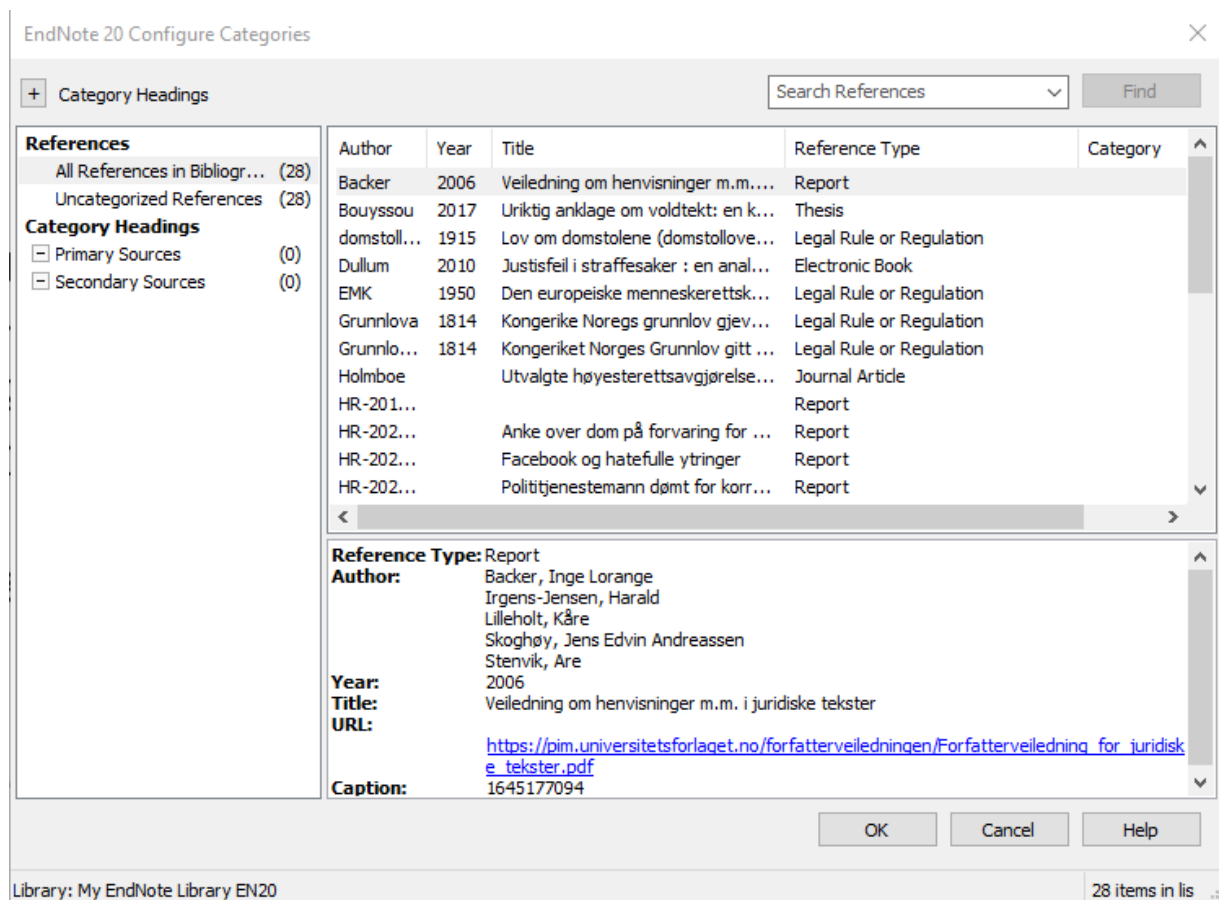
EndNote 20 Configure Categories

+ Category Headings

Search References

Find

References
All References in Bibliogr... (28)
Uncategorized References (28)
Category Headings
Primary Sources (0)
Secondary Sources (0)

| Author | Year | Title | Reference Type | Category |
|---|---|---|---|---|
| Backer | 2006 | Veiledning om henvisninger m.m.... | Report | |
| Bouyssou | 2017 | Uriktig anklage om voldtekt: en k... | Thesis | |
| domstoll... | 1915 | Lov om domstolene (domstollove... | Legal Rule or Regulation | |
| Dullum | 2010 | Justisfeil i straffesaker : en anal... | Electronic Book | |
| EMK | 1950 | Den europeiske menneskerettsk... | Legal Rule or Regulation | |
| Grunnlova | 1814 | Kongerike Noregs grunnlov gjev... | Legal Rule or Regulation | |
| Grunnlo... | 1814 | Kongeriket Norges Grunnlov gitt ... | Legal Rule or Regulation | |
| Holmboe | | Utvalgte høyesterettsavgjørelse... | Journal Article | |
| HR-201... | | | Report | |
| HR-202... | | Anke over dom på forvaring for ... | Report | |
| HR-202... | | Facebook og hatefulle ytringer | Report | |
| HR-202... | | Politijenestemann dømt for korr... | Report | |

Reference Type: Report
Author: Backer, Inge Lorange
Irgens-Jensen, Harald
Lilleholt, Kåre
Skoghøy, Jens Edvin Andreassen
Stenvik, Are
Year: 2006
Title: Veiledning om henvisninger m.m. i juridiske tekster
URL:
https://pim.universitetsforlaget.no/forfatterveiledningen/Forfatterveiledning_for_juridiske_tekster.pdf
Caption: 1645177094

OK Cancel Help

Library: My EndNote Library EN20

28 items in lis